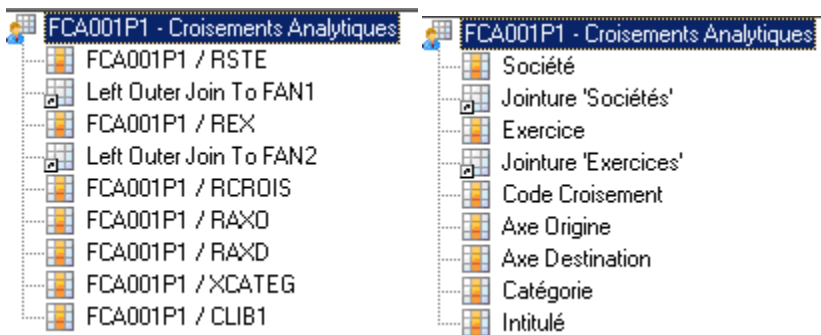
FCA001P1 - Croisements Analytiques
FCA001P1 / RSTE
Left Outer Join To FAN1
FCA001P1 / REX
Left Outer Join To FAN2
FCA001P1 / RCROIS
FCA001P1 / RAXO
FCA001P1 / RAXD
FCA001P1 / XCATEG
FCA001P1 / CLIB1

FCA001P1 - Croisements Analytiques
Société
Jointure 'Sociétés'
Exercice
Jointure 'Exercices'
Code Croisement
Axe Origine
Axe Destination
Catégorie
Intitulé